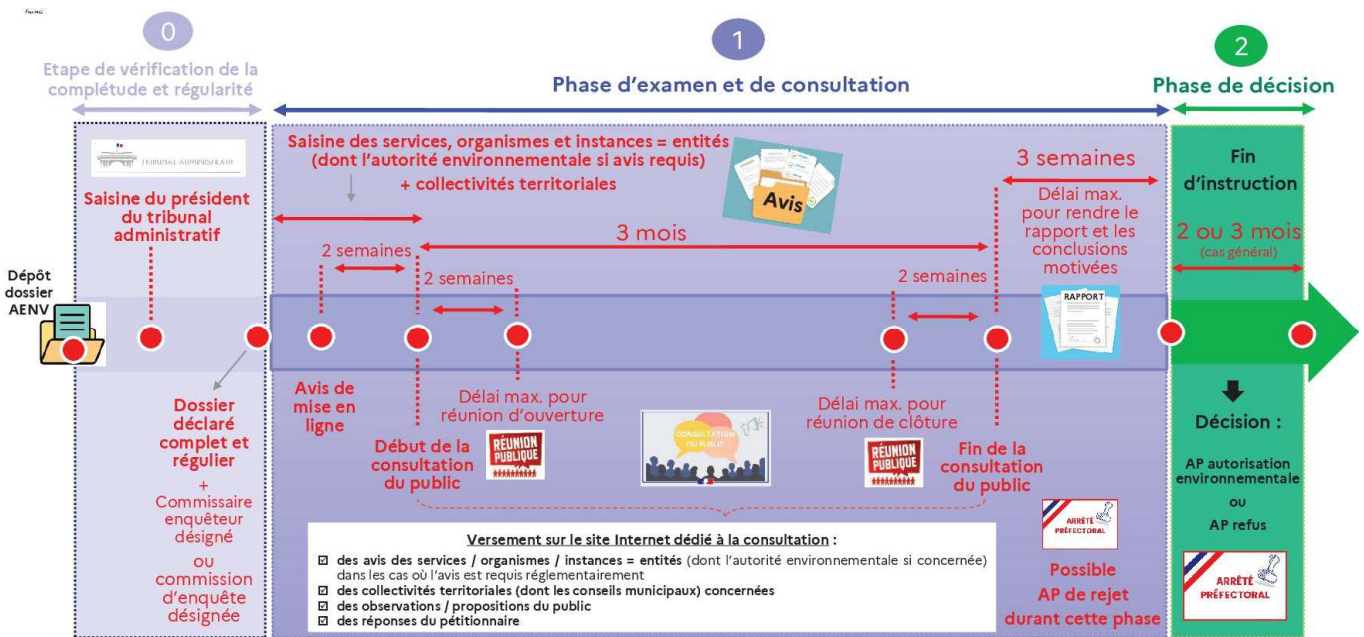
0
Etape de vérification de la complétude et régularité

1
Phase d'examen et de consultation

2
Phase de décision

TRIBUNAL ADMINISTRATIF

Saisine du président du tribunal administratif

Saisine des services, organismes et instances = entités (dont l'autorité environnementale si avis requis) + collectivités territoriales

Avis

3 semaines
Délai max. pour rendre le rapport et les conclusions motivées

Fin d'instruction
2 ou 3 mois (cas général)

2 semaines
3 mois
2 semaines
2 semaines

Dépôt dossier AENV

RAPPORT

Dossier déclaré complet et régulier
+
Commissaire enquêteur désigné
ou
commission d'enquête désignée

Avis de mise en ligne

Début de la consultation du public

Délai max. pour réunion d'ouverture

RÉUNION PUBLIQUE

CONSULTATION DU PUBLIC

Délai max. pour réunion de clôture

RÉUNION PUBLIQUE

Fin de la consultation du public

Décision :
AP autorisation environnementale
ou
AP refus

ARRÊTÉ PRÉFECTORAL

Possible AP de rejet durant cette phase

ARRÊTÉ PRÉFECTORAL

Versement sur le site Internet dédié à la consultation :
☒ des avis des services / organismes / instances = entités (dont l'autorité environnementale si concernée) dans les cas où l'avis est requis réglementairement
☒ des collectivités territoriales (dont les conseils municipaux) concernées
☒ des observations / propositions du public
☒ des réponses du pétitionnaire